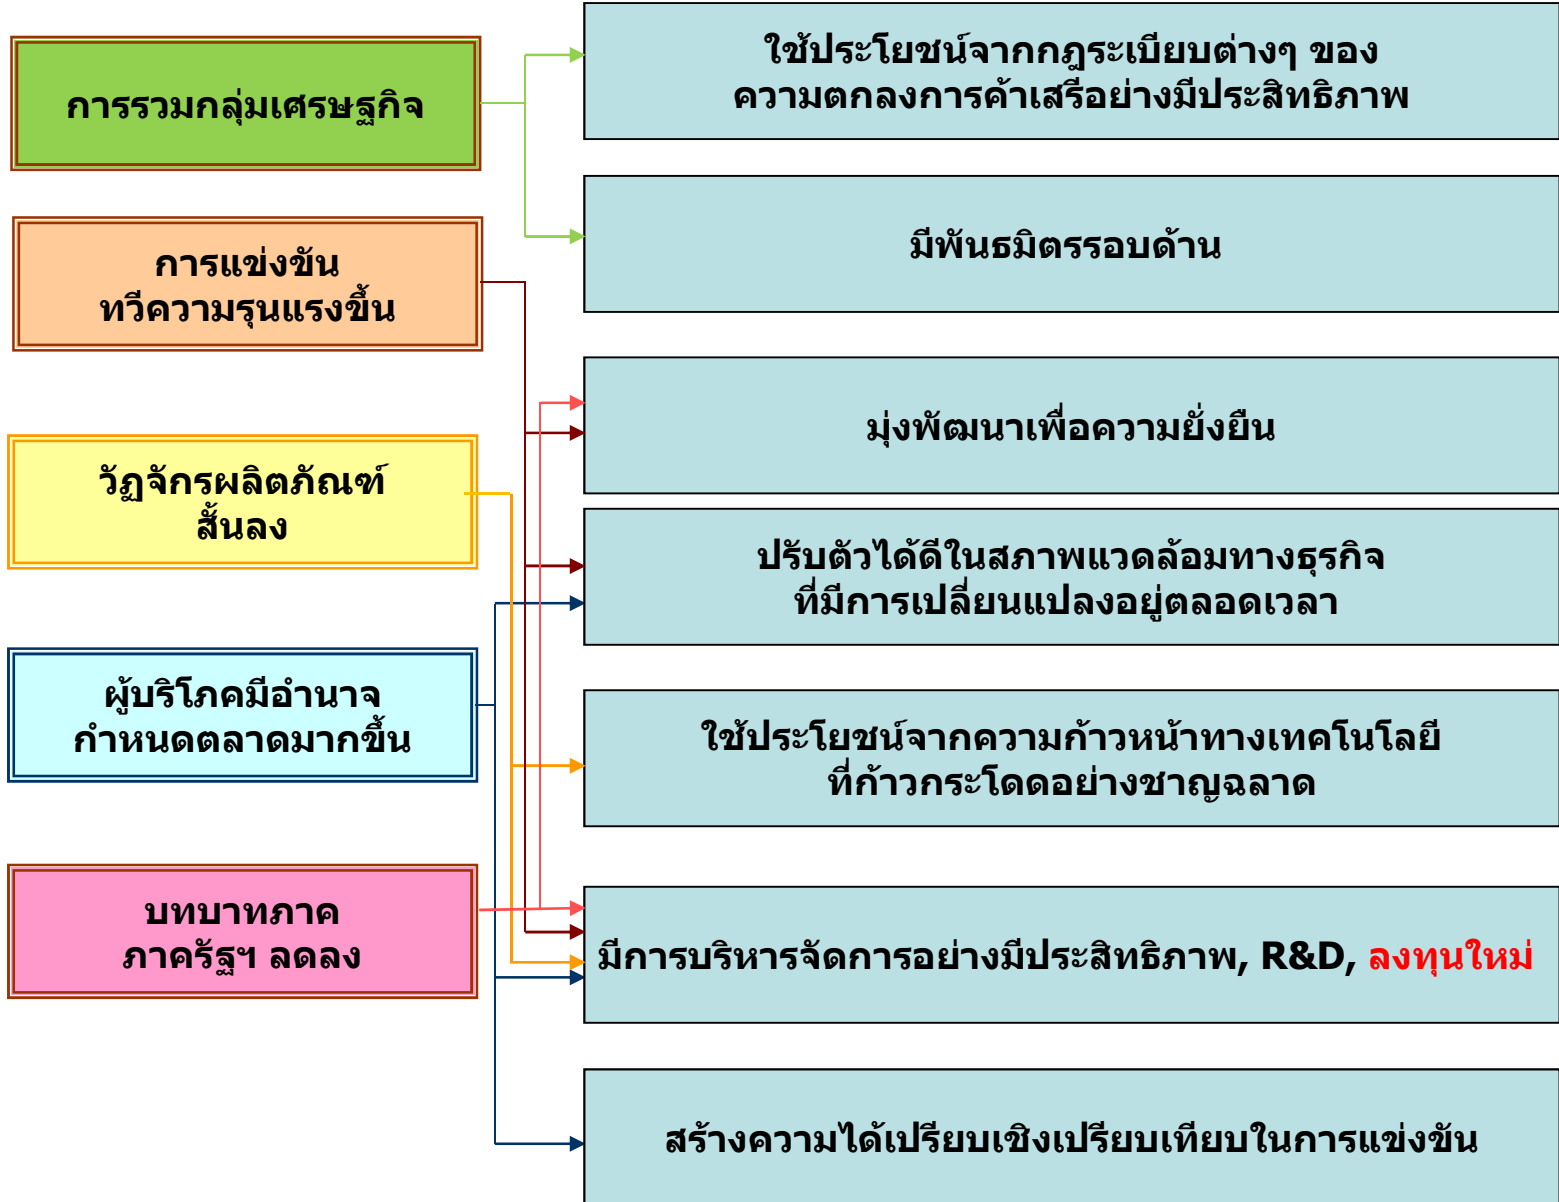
การรวมกลุ่มเศรษฐกิจ

การแข่งขัน
ทวีความรุนแรงขึ้น

วัฏจักรผลิตภัณฑ์
สั้นลง

ผู้บริโภคมีอำนาจ
กำหนดตลาดมากขึ้น

บทบาทภาค
ภาครัฐฯ ลดลง

ใช้ประโยชน์จากกฎระเบียบต่างๆ ของ
ความตกลงการค้าเสรีอย่างมีประสิทธิภาพ

มีพันธมิตรรอบด้าน

มุ่งพัฒนาเพื่อความยั่งยืน

ปรับตัวได้ดีในสภาพแวดล้อมทางธุรกิจ
ที่มีการเปลี่ยนแปลงอยู่ตลอดเวลา

ใช้ประโยชน์จากความก้าวหน้าทางเทคโนโลยี
ที่ก้าวกระโดดอย่างชาญฉลาด

มีการบริหารจัดการอย่างมีประสิทธิภาพ, R&D, ลงทุนใหม่

สร้างความได้เปรียบเชิงเปรียบเทียบในการแข่งขัน